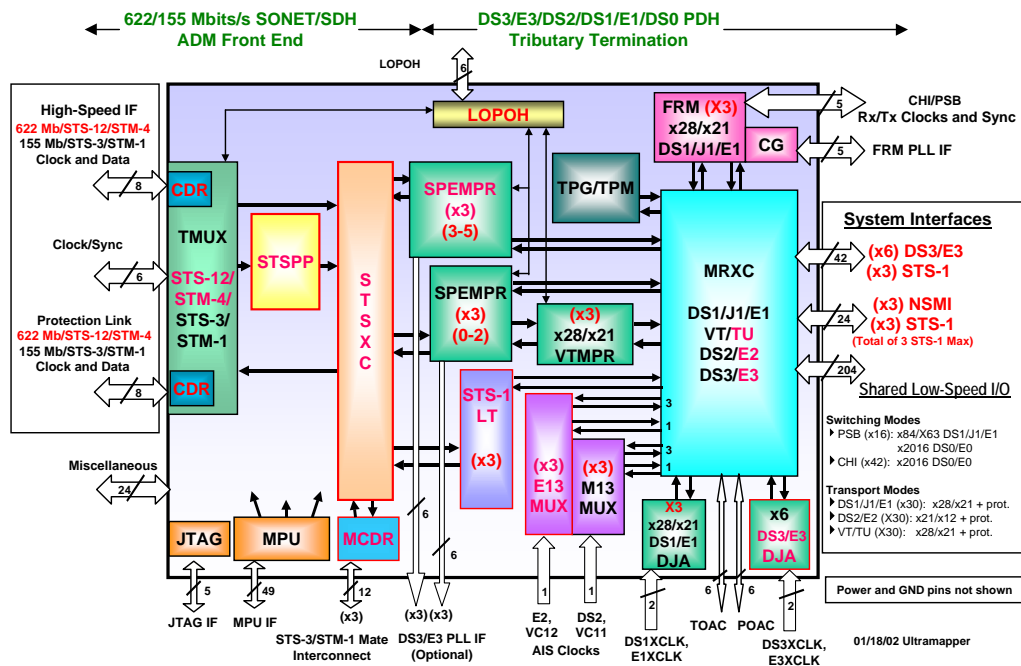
622/155 Mbits/s SONET/SDH
ADM Front End

DS3/E3/DS2/DS1/E1/DS0 PDH
Tributary Termination

LOPOH
6
LOPOH

High-Speed IF
622 Mb/STS-12/STM-4
155 Mb/STS-3/STM-1
Clock and Data

8
CDR

Clock/Sync
6

Protection Link
622 Mb/STS-12/STM-4
155 Mb/STS-3/STM-1
Clock and Data

8
CDR

TMUX
STS-12/
STM-4/
STS-3/
STM-1

STSPP

S
T
S
X
C

SPEMPR
(x3)
(3-5)

SPEMPR
(x3)
(0-2)

TPG/TPM

(x3)
x28/x21
VTMPR

FRM (X3)
x28/x21
DS1/J1/E1

CG

5
CHI/PSB
Rx/Tx Clocks and Sync

5
FRM PLL IF

MRXC
DS1/J1/E1
VT/TU
DS2/E2
DS3/E3

System Interfaces

42
(x6) DS3/E3
(x3) STS-1

24
(x3) NSMI
(x3) STS-1
(Total of 3 STS-1 Max)

204
Shared Low-Speed I/O

Switching Modes
PSB (x16): x84/X63 DS1/J1/E1
x2016 DS0/E0
CHI (x42): x2016 DS0/E0

Transport Modes
DS1/J1/E1 (x30): x28/x21 + prot.
DS2/E2 (X30): x21/x12 + prot.
VT/TU (X30): x28/x21 + prot.

STS-1
LT
(x3)

(x3)
E13
MUX

(x3)
M13
MUX

3
1
3
1

X3
x28/x21
DS1/E1
DJA

x6
DS3/E3
DJA

Miscellaneous
24

JTAG
MPU
MCDR

6
6

5
JTAG IF

49
MPU IF

12
(x3)
STS-3/STM-1 Mate
Interconnect

(x3) (x3)
DS3/E3 PLL IF
(Optional)

1
E2,
VC12

1
DS2,
VC11
AIS Clocks

2
DS1XCLK,
E1XCLK

6
TOAC

6
POAC

2
DS3XCLK,
E3XCLK

Power and GND pins not shown

01/18/02 Ultramapper